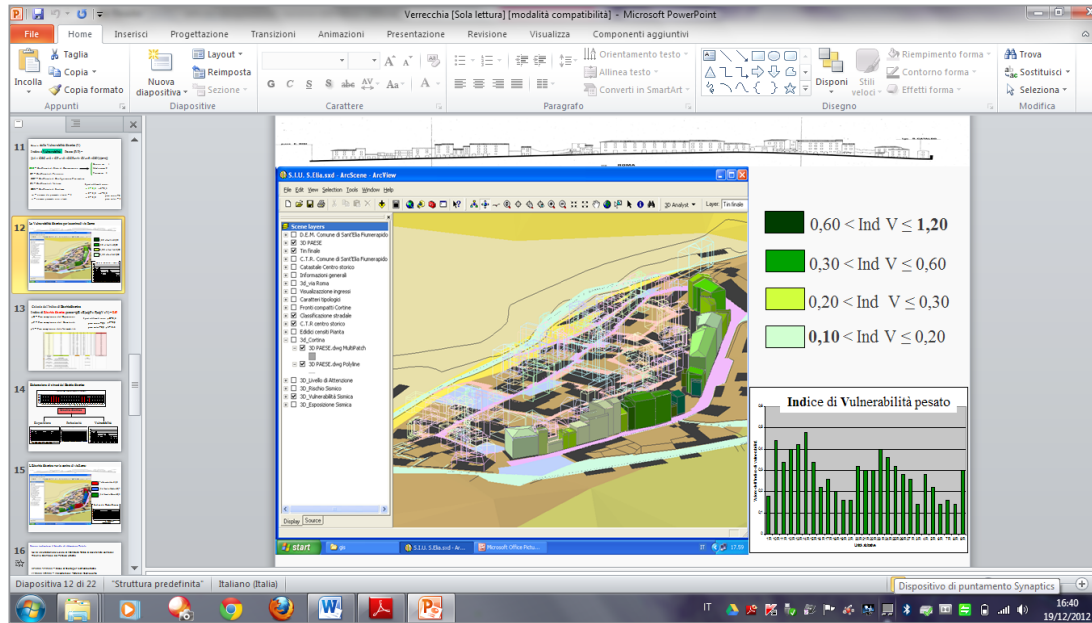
Verrecchia [Sola lettura] [modalità compatibilità] - Microsoft PowerPoint

File Home Inserisci Progettazione Transizioni Animazioni Presentazione Revisione Visualizza Componenti aggiuntivi

Taglia
Copia
Incolla
Copia formato
Appunti
Nuova diapositiva
Layout
Reimposta
Sezione
Diapositive
Carattere
Paragrafo
Orientamento testo
Allinea testo
Converti in SmartArt
Disponi
Stili veloci
Riempimento forma
Contorno forma
Effetti forma
Disegno
Trova
Sostituisci
Seleziona
Modifica

11
12
13
14
15
16

S.I.U. S.Elia.sxd - ArcScene - ArcView
File Edit View Selection Tools Window Help
3D Analyst Layer: Tin finale

Scene layers
D.E.M. Comune di Sant'Elia Fiumerapido
3D PAESE
Tin finale
C.T.R. Comune di Sant'Elia Fiumerapido
Catastale Centro storico
Informazioni generali
3d_via Roma
Visualizzazione ingressi
Caratteri tipologici
Fronti compatti Cortine
Classificazione stradale
C.T.R centro storico
Edifici censiti Pianta
3d_Cortina
3D PAESE.dwg MultiPatch
3D PAESE.dwg Polyline
3D_Livello di Attenzione
3D_Rischio Sismico
3D_Vulnerabilità Sismica
3D_Esposizione Sismica
Display Source

start go S.I.U. S.Elia.sxd - Arc... Microsoft Office Pictu... IT 17.59

0,60 < Ind V ≤ 1,20
0,30 < Ind V ≤ 0,60
0,20 < Ind V ≤ 0,30
0,10 < Ind V ≤ 0,20

Indice di Vulnerabilità pesato

Diapositiva 12 di 22 "Struttura predefinita" Italiano (Italia)
Dispositivo di puntamento Synaptics

IT 16:40 19/12/2012